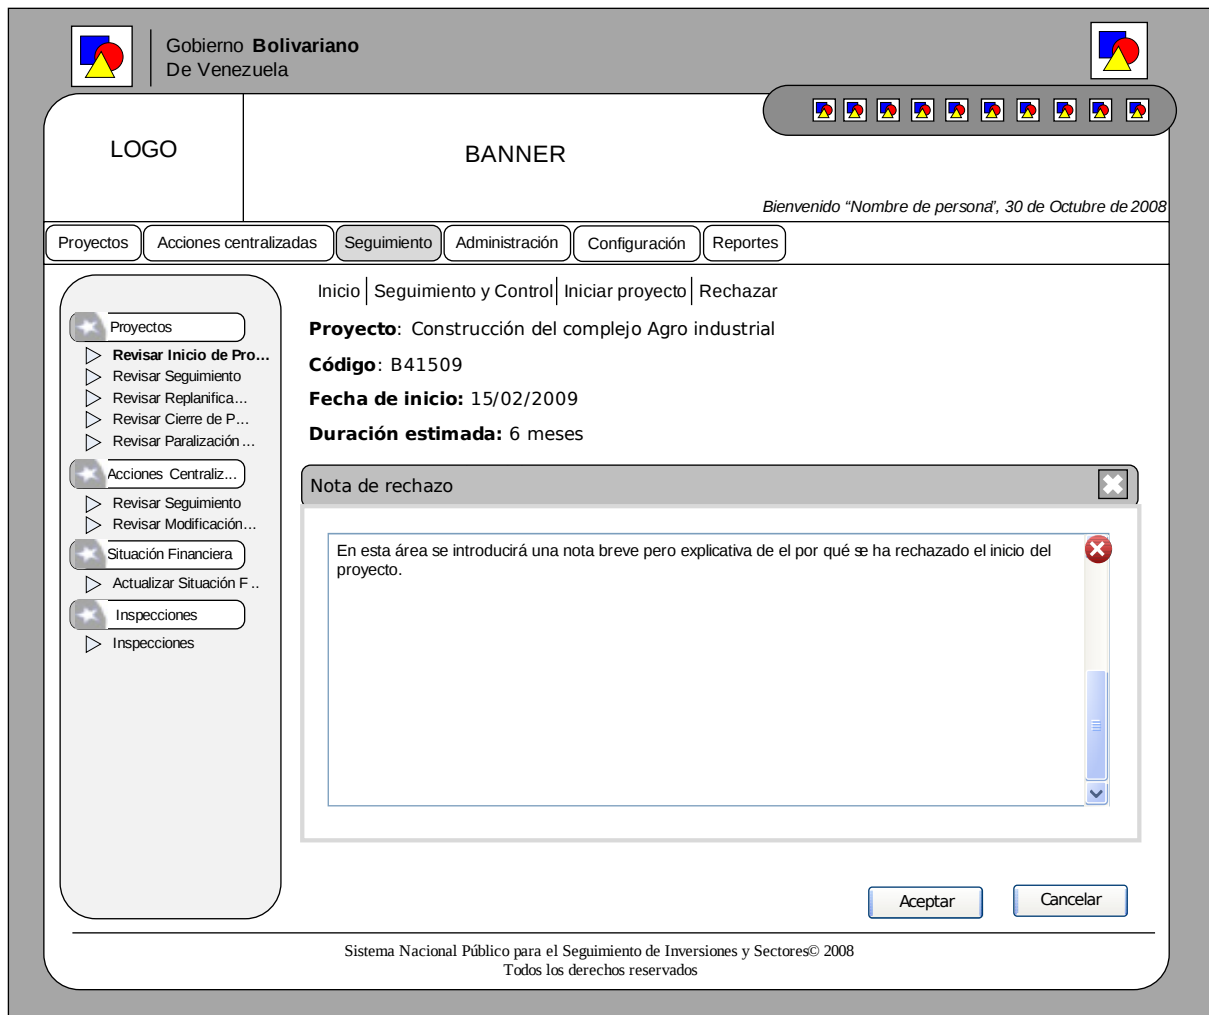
Gobierno **Bolivariano**
De Venezuela

LOGO

BANNER

Bienvenido "Nombre de persona", 30 de Octubre de 2008

Proyectos | Acciones centralizadas | Seguimiento | Administración | Configuración | Reportes

Proyectos
Revisar Inicio de Pro...
Revisar Seguimiento
Revisar Replanifica...
Revisar Cierre de P...
Revisar Paralización ...
Acciones Centraliz...
Revisar Seguimiento
Revisar Modificación...
Situación Financiera
Actualizar Situación F ..
Inspecciones
Inspecciones

Inicio | Seguimiento y Control | Iniciar proyecto | Rechazar

**Proyecto**: Construcción del complejo Agro industrial

**Código**: B41509

**Fecha de inicio:** 15/02/2009

**Duración estimada:** 6 meses

Nota de rechazo

En esta área se introducirá una nota breve pero explicativa de el por qué se ha rechazado el inicio del proyecto.

Aceptar | Cancelar

Sistema Nacional Público para el Seguimiento de Inversiones y Sectores© 2008
Todos los derechos reservados